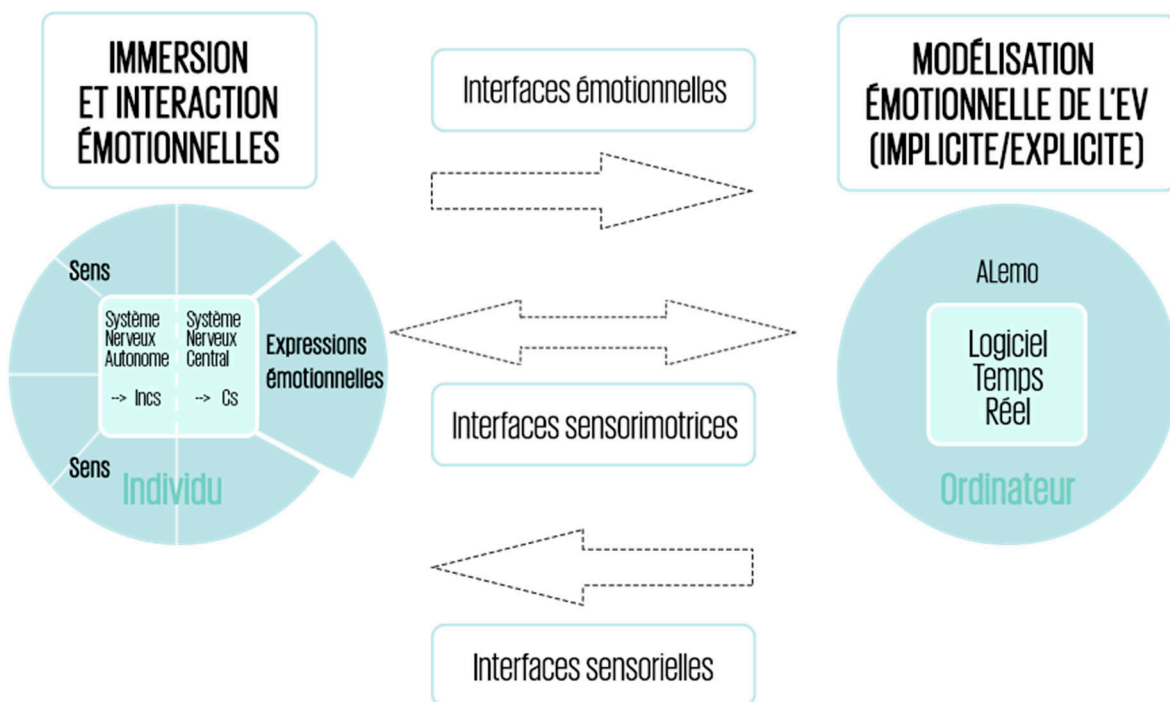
IMMERSION
ET INTERACTION
ÉMOTIONNELLES

Interfaces émotionnelles

MODÉLISATION
ÉMOTIONNELLE DE L'EV
(IMPLICITE/EXPLICITE)

Sens

Système Nerveux Autonome

--> Incs

Système Nerveux Central

--> Cs

Expressions émotionnelles

Sens

Individu

ALemo

Logiciel Temps Réel

Ordinateur

Interfaces sensorimotrices

Interfaces sensorielles